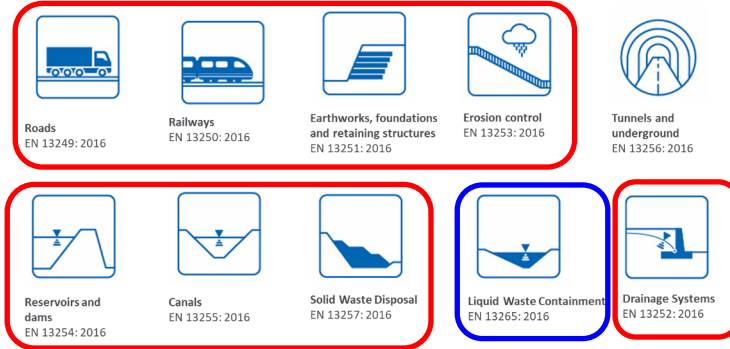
Roads
EN 13249: 2016

Railways
EN 13250: 2016

Earthworks, foundations and retaining structures
EN 13251: 2016

Erosion control
EN 13253: 2016

Tunnels and underground
EN 13256: 2016

Reservoirs and dams
EN 13254: 2016

Canals
EN 13255: 2016

Solid Waste Disposal
EN 13257: 2016

Liquid Waste Containment
EN 13265: 2016

Drainage Systems
EN 13252: 2016